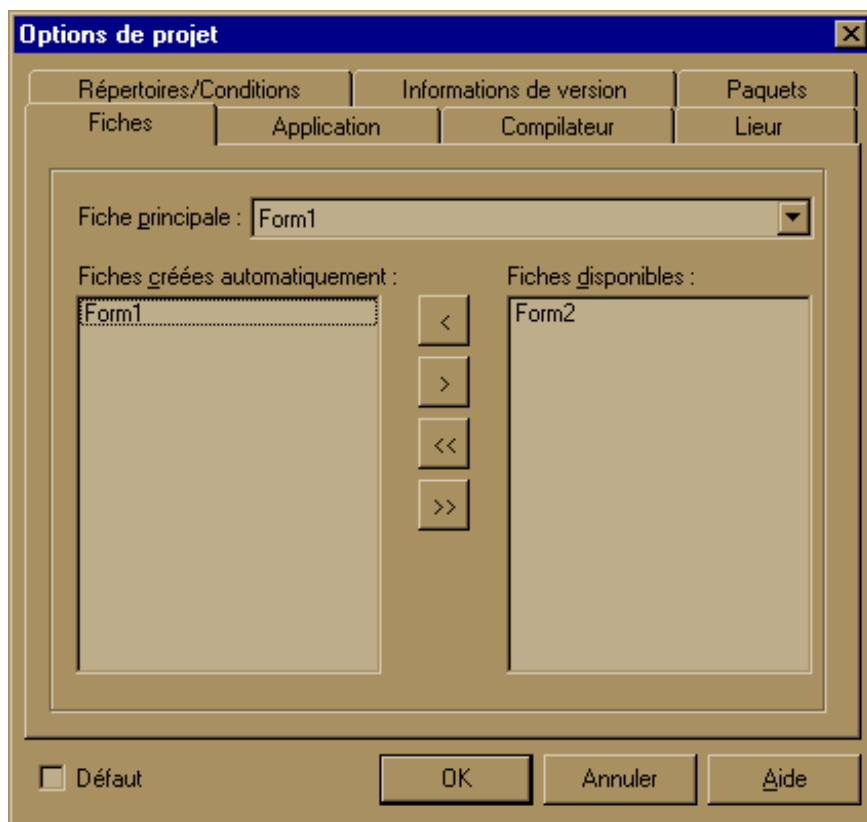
Options de projet

Répertoires/Conditions | Informations de version | Paquets
Fiches | Application | Compilateur | Lieur

Fiche principale : Form1

Fiches créées automatiquement :
Form1

<
>
<<
>>

Fiches disponibles :
Form2

Défaut

OK
Annuler
Aide